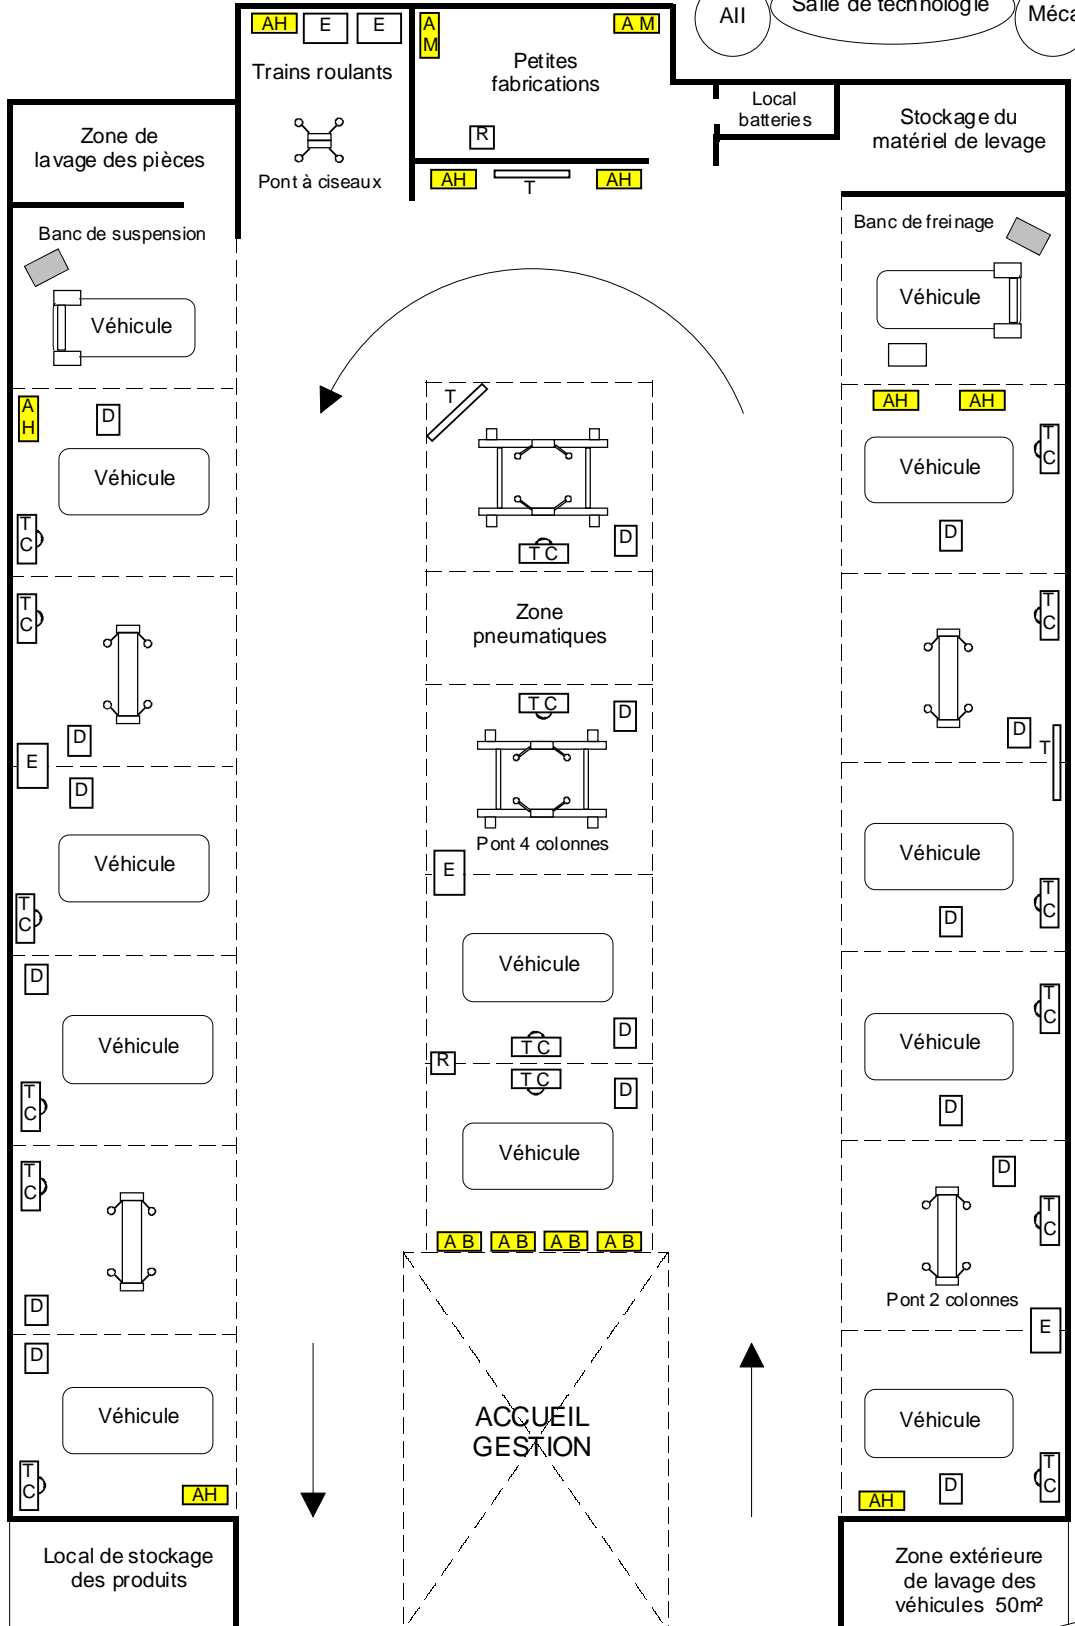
AH E E
Trains roulants
Pont à ciseaux

A
M
A M
Petites fabrications
R
AH T AH

AII
Salle de technologie
Méca

Local batteries

Stockage du matériel de levage

Zone de lavage des pièces

Banc de suspension
Véhicule

Banc de freinage
Véhicule

A
H
D
Véhicule
T
C

T
D
T C

AH AH
Véhicule
T
C
D

T
C
D
E
D

Zone pneumatiques

T C
D
Pont 4 colonnes
E

T
C
D
T

Véhicule
T
C

Véhicule
T
C
D

D
Véhicule
T
C

Véhicule
D
R
T C
T C
D
Véhicule

T
C
Véhicule
D

T
C
D

A B A B A B A B

D
T
C
Pont 2 colonnes

D
Véhicule
T
C
AH

ACCUEIL
GESTION

E
Véhicule
T
C
D
AH

Local de stockage des produits

Zone extérieure de lavage des véhicules 50m²